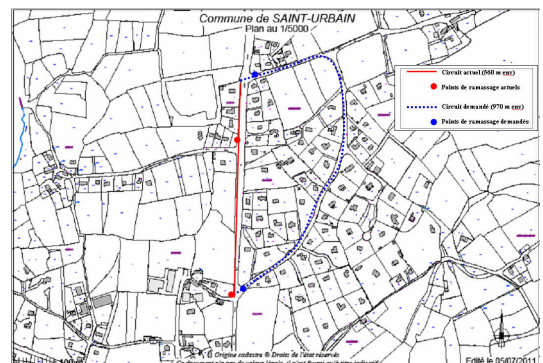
Commune de SAINT-URBAIN
Plan au 1/5000

Circuit actuel (560 m env)
Points de ramassage actuels
Circuit demandé (970 m env)
Points de ramassage demandés

© Origine cadastre © Droits de l'état réservés

Edité le 05/07/2011